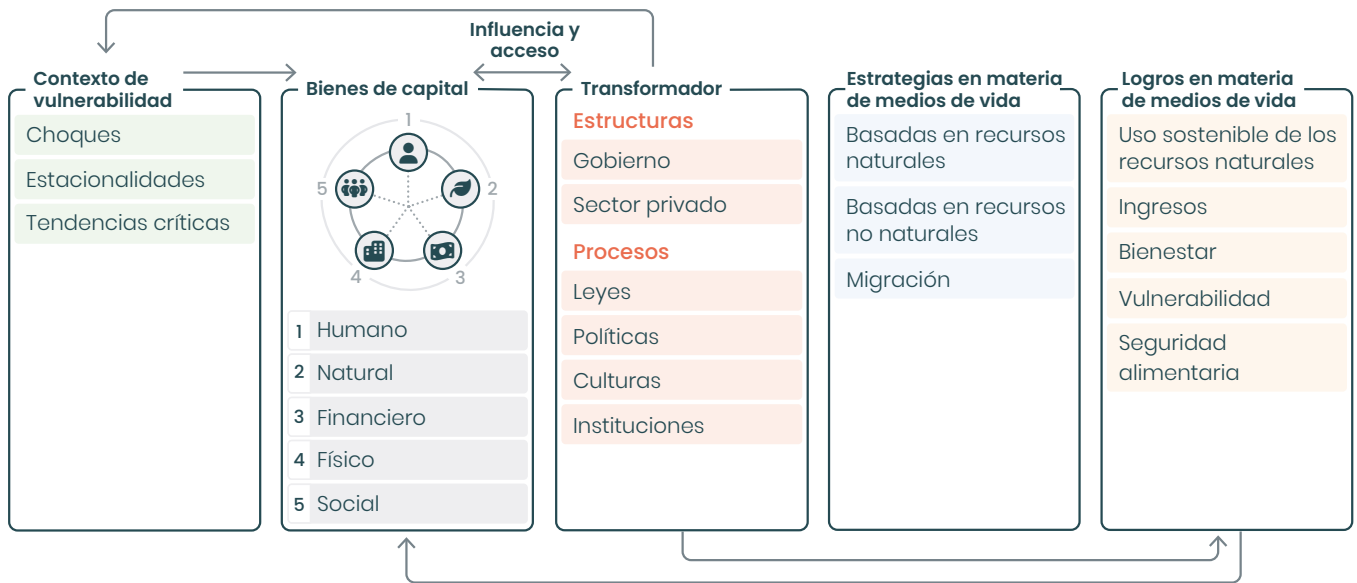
Influencia y acceso

Contexto de vulnerabilidad

Choques

Estacionalidades

Tendencias críticas

Bienes de capital

1

2

3

4

5

1 Humano

2 Natural

3 Financiero

4 Físico

5 Social

Transformador

Estructuras

Gobierno

Sector privado

Procesos

Leyes

Políticas

Culturas

Instituciones

Estrategias en materia de medios de vida

Basadas en recursos naturales

Basadas en recursos no naturales

Migración

Logros en materia de medios de vida

Uso sostenible de los recursos naturales

Ingresos

Bienestar

Vulnerabilidad

Seguridad alimentaria